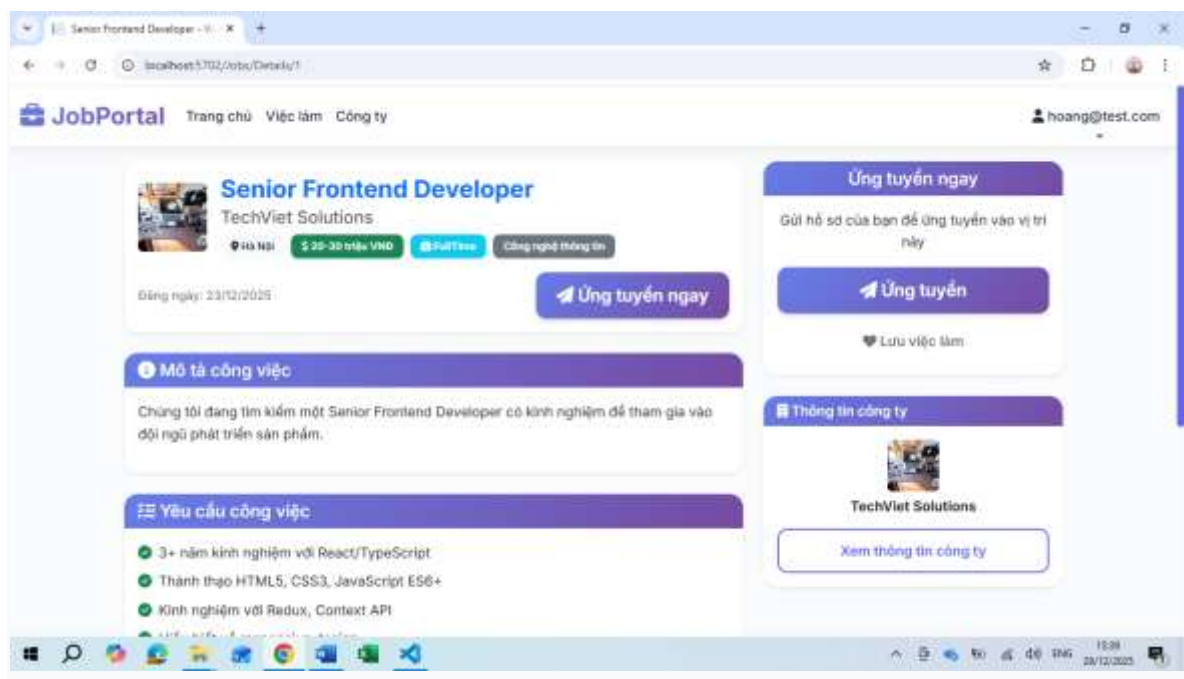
Senior Frontend Developer - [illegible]

localhost:5702/Jobs/Details/1

JobPortal Trang chủ Việc làm Công ty

hoang@test.com

Senior Frontend Developer

TechViet Solutions

Hà Nội $ 20-30 triệu VND FullTime Công nghệ thông tin

Đăng ngày: 23/12/2025

Ứng tuyển ngay

Mô tả công việc

Chúng tôi đang tìm kiếm một Senior Frontend Developer có kinh nghiệm để tham gia vào đội ngũ phát triển sản phẩm.

Yêu cầu công việc

3+ năm kinh nghiệm với React/TypeScript

Thành thạo HTML5, CSS3, JavaScript ES6+

Kinh nghiệm với Redux, Context API

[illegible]

Ứng tuyển ngay

Gửi hồ sơ của bạn để ứng tuyển vào vị trí này

Ứng tuyển

Lưu việc làm

Thông tin công ty

TechViet Solutions

Xem thông tin công ty

ENG 15:39 24/12/2025